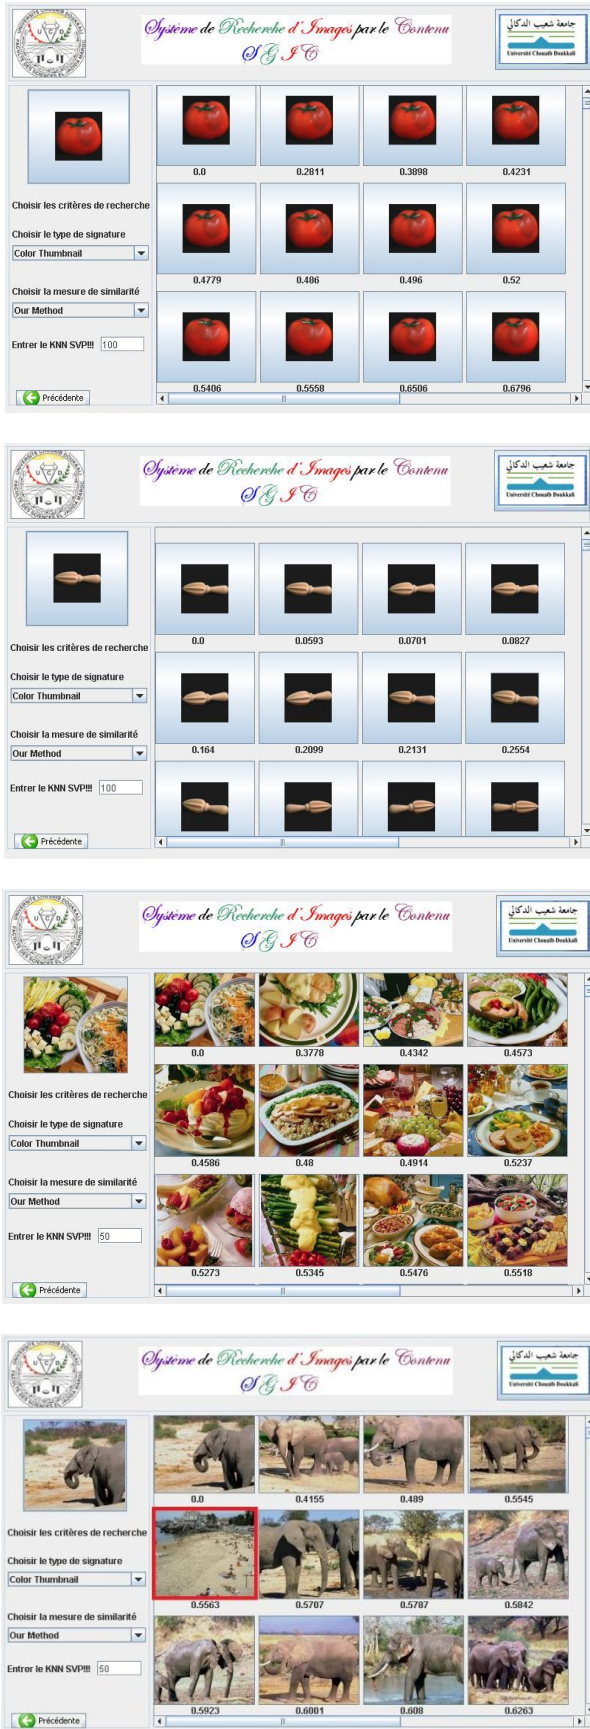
Système de Recherche d'Images par le Contenu
SGIC

جامعة شعيب الدكالي
Université Chouaib Doukkali

Choisir les critères de recherche
Choisir le type de signature
Color Thumbnail
Choisir la mesure de similarité
Our Method
Entrer le KNN SVP!!! 100
Précédente

0.0 0.2811 0.3898 0.4231
0.4779 0.486 0.496 0.52
0.5406 0.5558 0.6506 0.6796

Système de Recherche d'Images par le Contenu
SGIC

جامعة شعيب الدكالي
Université Chouaib Doukkali

Choisir les critères de recherche
Choisir le type de signature
Color Thumbnail
Choisir la mesure de similarité
Our Method
Entrer le KNN SVP!!! 100
Précédente

0.0 0.0593 0.0701 0.0827
0.164 0.2099 0.2131 0.2554

Système de Recherche d'Images par le Contenu
SGIC

جامعة شعيب الدكالي
Université Chouaib Doukkali

Choisir les critères de recherche
Choisir le type de signature
Color Thumbnail
Choisir la mesure de similarité
Our Method
Entrer le KNN SVP!!! 50
Précédente

0.0 0.3778 0.4342 0.4573
0.4586 0.48 0.4914 0.5237
0.5273 0.5345 0.5476 0.5518

Système de Recherche d'Images par le Contenu
SGIC

جامعة شعيب الدكالي
Université Chouaib Doukkali

Choisir les critères de recherche
Choisir le type de signature
Color Thumbnail
Choisir la mesure de similarité
Our Method
Entrer le KNN SVP!!! 50
Précédente

0.0 0.4155 0.489 0.5545
0.5563 0.5707 0.5787 0.5842
0.5923 0.6001 0.608 0.6263